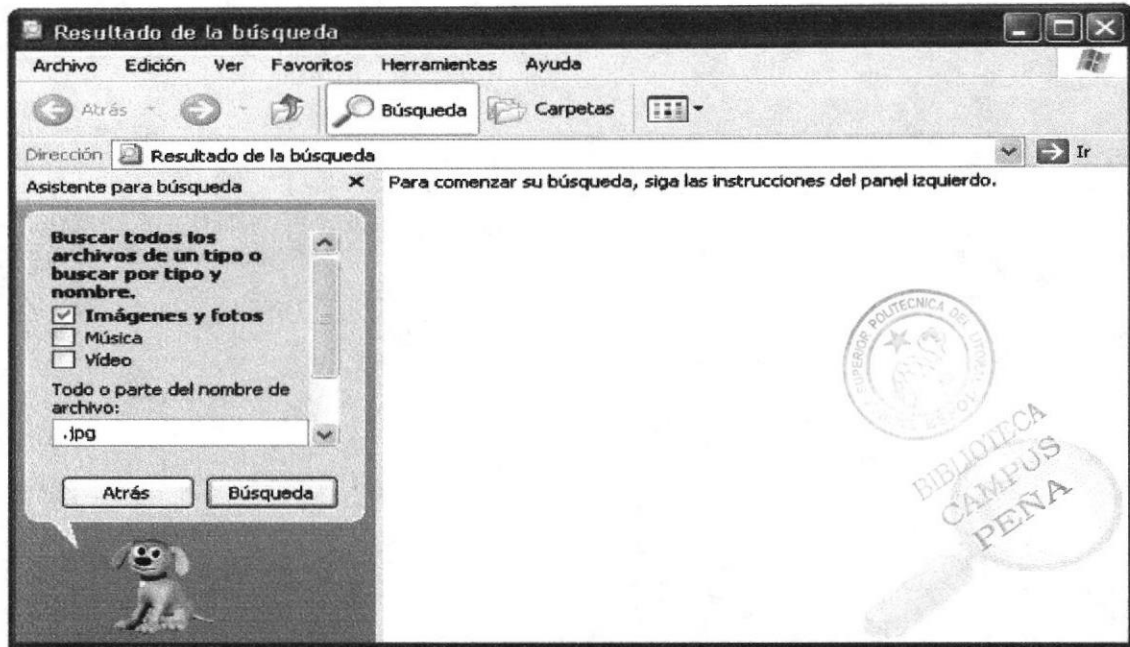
Resultado de la búsqueda

Archivo Edición Ver Favoritos Herramientas Ayuda

Atrás Búsqueda Carpetas

Dirección Resultado de la búsqueda Ir

Asistente para búsqueda

Buscar todos los archivos de un tipo o buscar por tipo y nombre.
Imágenes y fotos
Música
Vídeo

Todo o parte del nombre de archivo:
.jpg

Atrás Búsqueda

Para comenzar su búsqueda, siga las instrucciones del panel izquierdo.

SUPERIOR POLITECNICA DEL LITORAL

BIBLIOTECA CAMPUS PEÑA